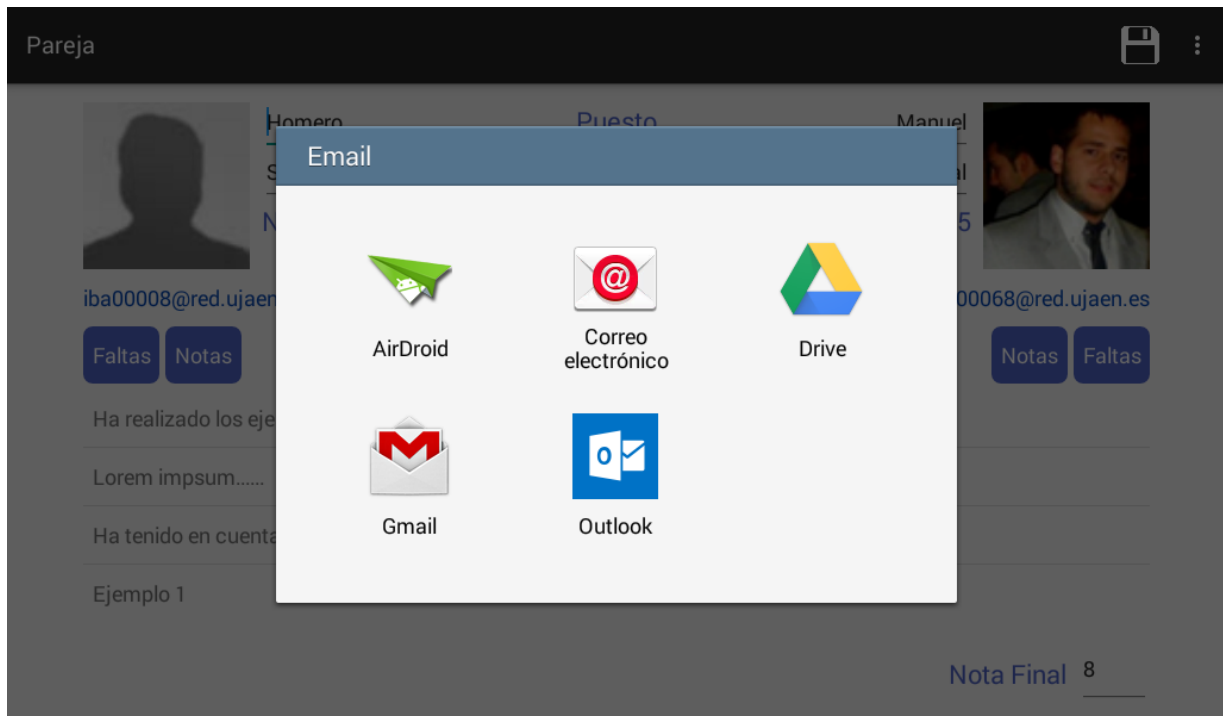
Pareja

Homero
S
N
Puesto
Manuel
al
5

iba00008@red.ujaen
00068@red.ujaen.es

Faltas Notas
Notas Faltas

Ha realizado los eje
Lorem impsum......
Ha tenido en cuenta
Ejemplo 1

Email

AirDroid
Correo electrónico
Drive
Gmail
Outlook

Nota Final 8